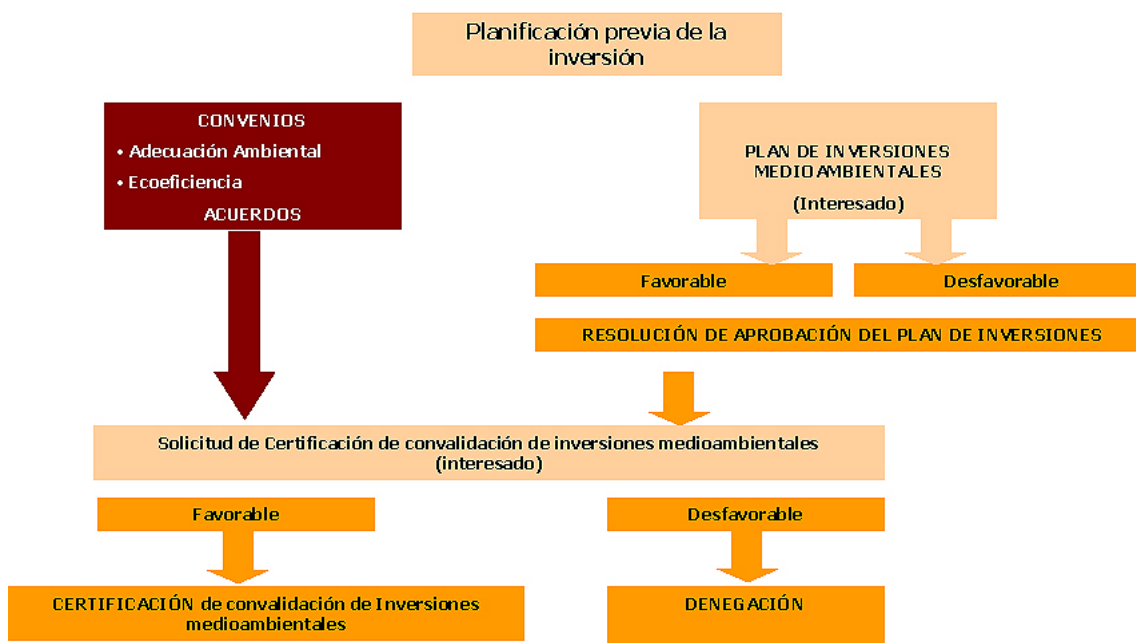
Planificación previa de la inversión

CONVENIOS
• Adecuación Ambiental
• Ecoeficiencia
ACUERDOS

PLAN DE INVERSIONES MEDIOAMBIENTALES
(Interesado)

Favorable

Desfavorable

RESOLUCIÓN DE APROBACIÓN DEL PLAN DE INVERSIONES

Solicitud de Certificación de convalidación de inversiones medioambientales (interesado)

Favorable

Desfavorable

CERTIFICACIÓN de convalidación de Inversiones medioambientales

DENEGACIÓN